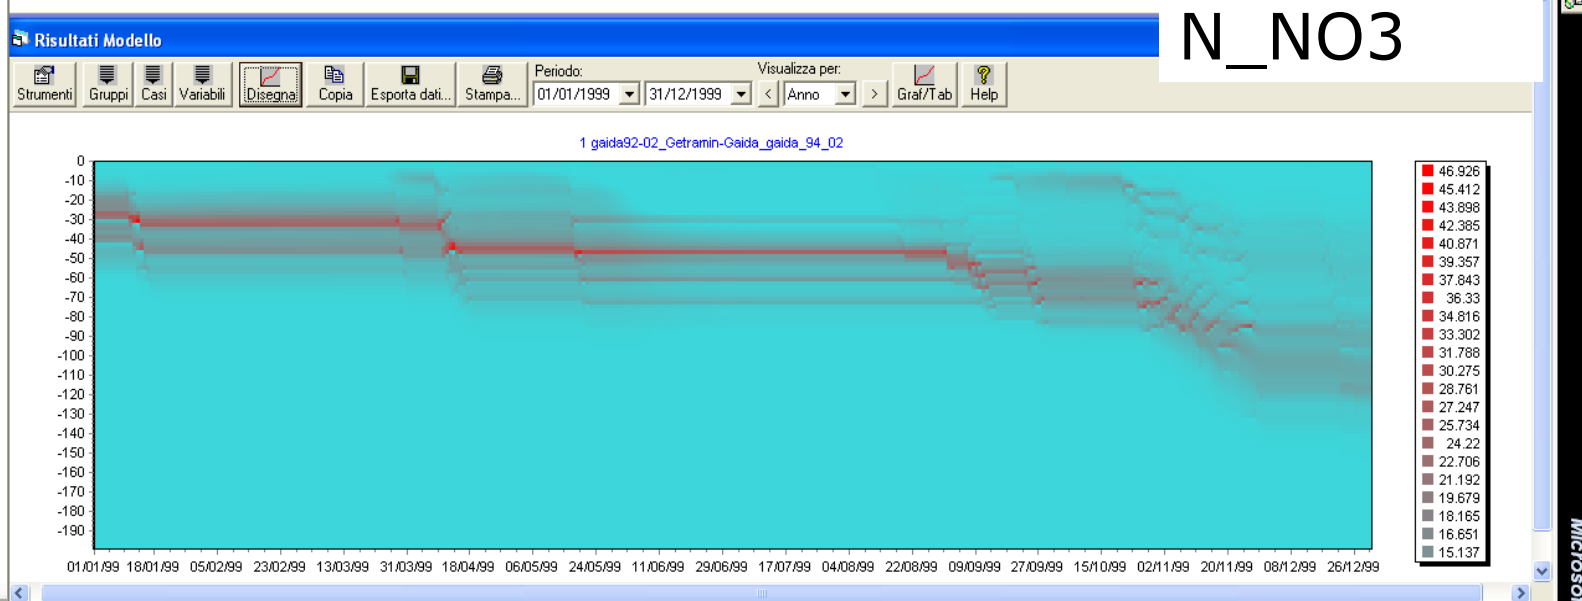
Risultati Modello

N_NO3

Strumenti Gruppi Casi Variabili Disegna Copia Esporta dati... Stampa... Periodo: 01/01/1999 31/12/1999 Visualizza per: < Anno > Graf/Tab Help

1 gaida92-02_Getramin-Gaida_gaida_94_02

0
-10
-20
-30
-40
-50
-60
-70
-80
-90
-100
-110
-120
-130
-140
-150
-160
-170
-180
-190

01/01/99 18/01/99 05/02/99 23/02/99 13/03/99 31/03/99 18/04/99 06/05/99 24/05/99 11/06/99 29/06/99 17/07/99 04/08/99 22/08/99 09/09/99 27/09/99 15/10/99 02/11/99 20/11/99 08/12/99 26/12/99

46.926
45.412
43.898
42.385
40.871
39.357
37.843
36.33
34.816
33.302
31.788
30.275
28.761
27.247
25.734
24.22
22.706
21.192
19.679
18.165
16.651
15.137

Microso